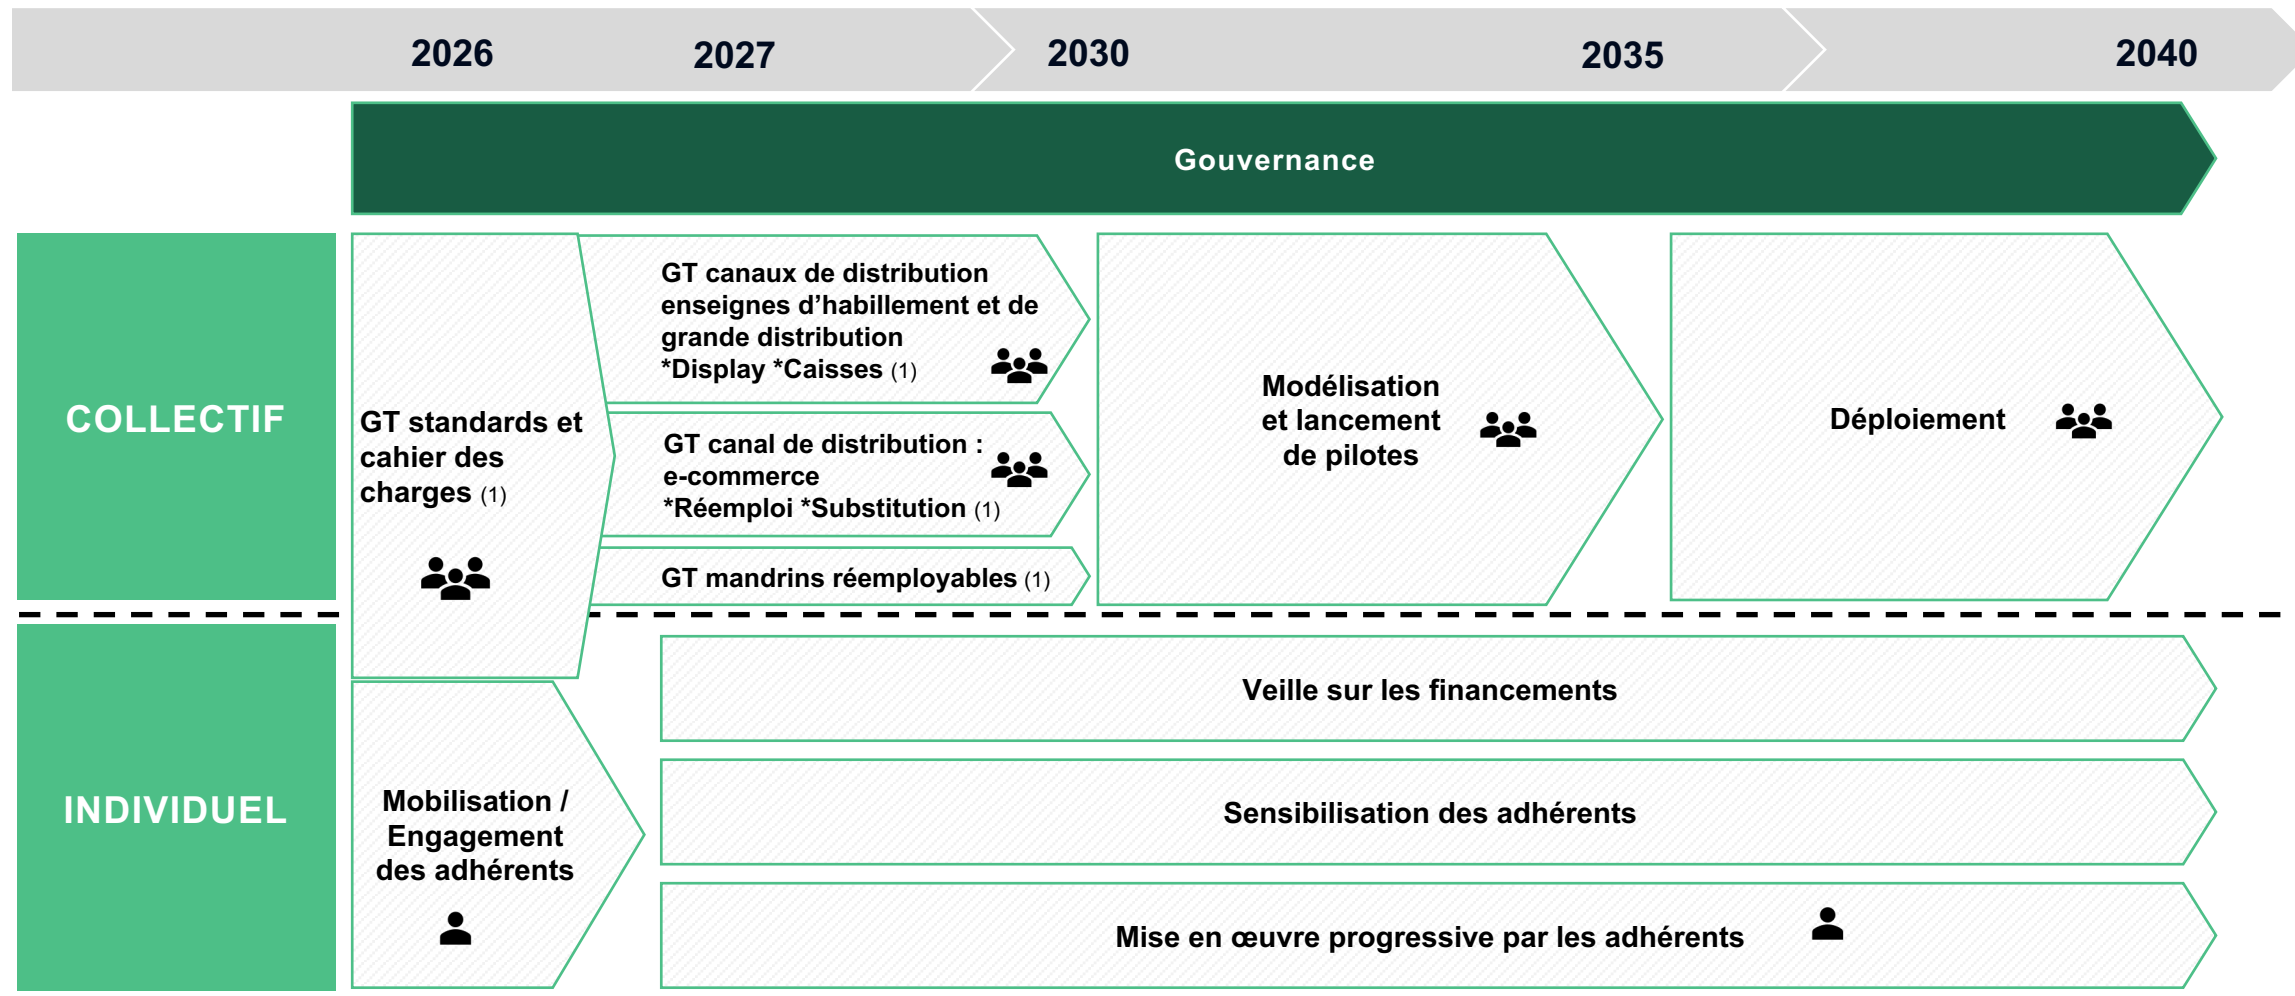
2026 2027 2030 2035 2040

Gouvernance

COLLECTIF

GT standards et cahier des charges (1)

GT canaux de distribution enseignes d'habillement et de grande distribution *Display *Caisses (1)

GT canal de distribution : e-commerce *Réemploi *Substitution (1)

GT mandrins réemployables (1)

Modélisation et lancement de pilotes

Déploiement

INDIVIDUEL

Mobilisation / Engagement des adhérents

Veille sur les financements

Sensibilisation des adhérents

Mise en œuvre progressive par les adhérents